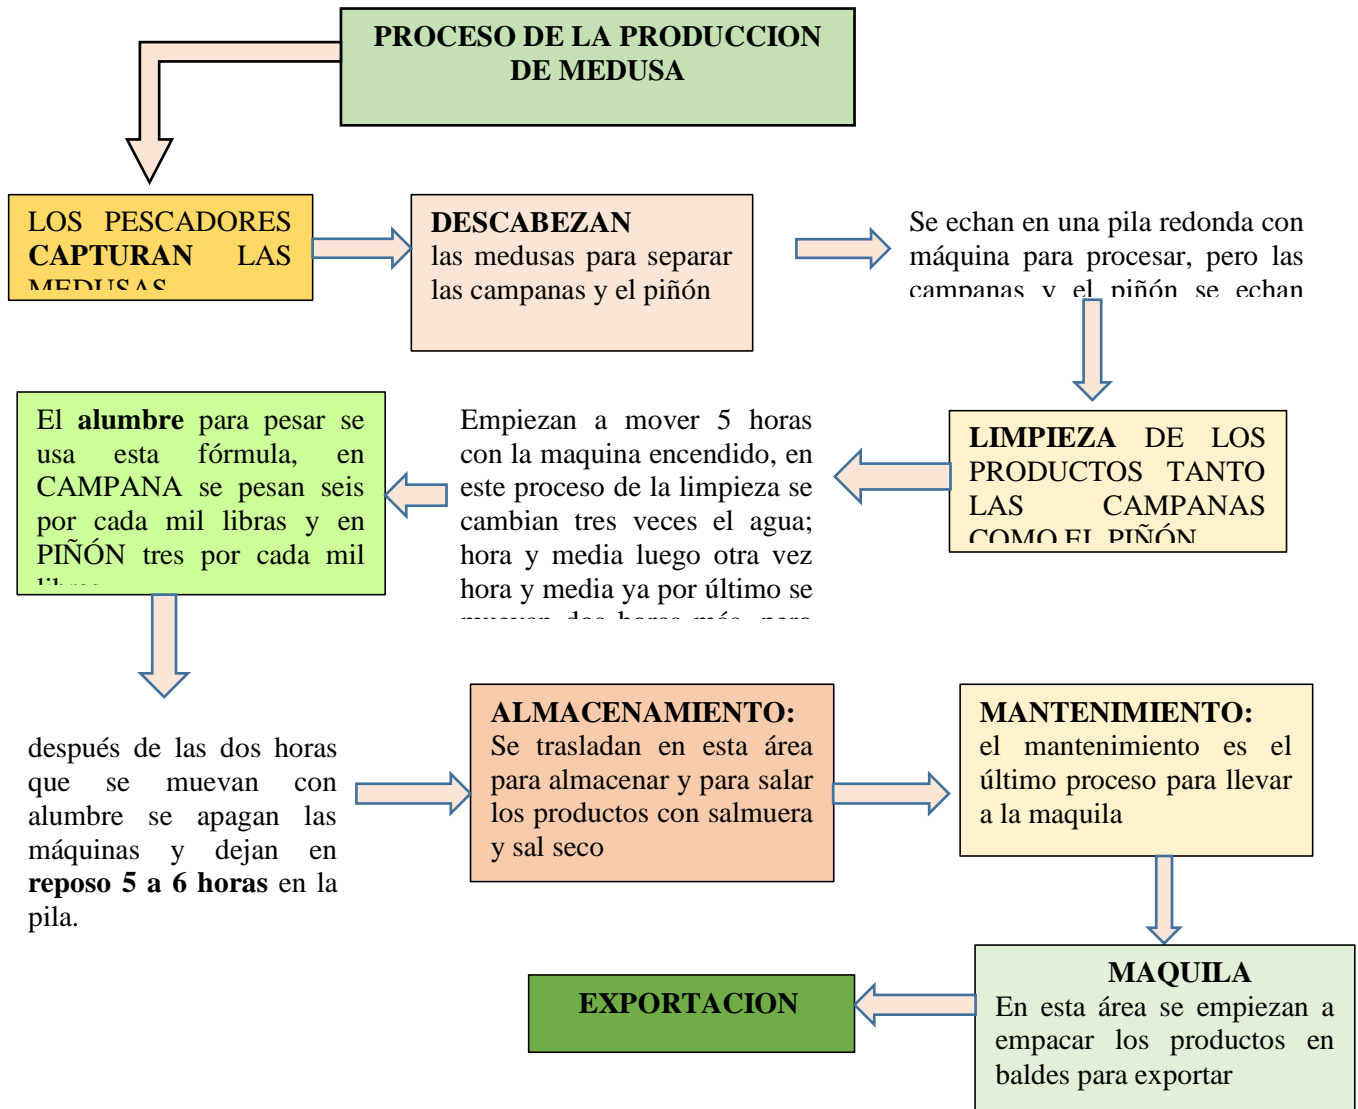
PROCESO DE LA PRODUCCION DE MEDUSA

LOS PESCADORES **CAPTURAN** LAS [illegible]

**DESCABEZAN** las medusas para separar las campanas y el piñón

Se echan en una pila redonda con máquina para procesar, pero las campanas y el piñón se echan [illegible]

**LIMPIEZA** DE LOS PRODUCTOS TANTO LAS CAMPANAS COMO EL PIÑÓN

Empiezan a mover 5 horas con la maquina encendido, en este proceso de la limpieza se cambian tres veces el agua; hora y media luego otra vez hora y media ya por último se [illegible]

El **alumbre** para pesar se usa esta fórmula, en CAMPANA se pesan seis por cada mil libras y en PIÑÓN tres por cada mil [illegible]

después de las dos horas que se muevan con alumbre se apagan las máquinas y dejan en **reposo 5 a 6 horas** en la pila.

**ALMACENAMIENTO:** Se trasladan en esta área para almacenar y para salar los productos con salmuera y sal seco

**MANTENIMIENTO:** el mantenimiento es el último proceso para llevar a la maquila

**MAQUILA** En esta área se empiezan a empacar los productos en baldes para exportar

**EXPORTACION**